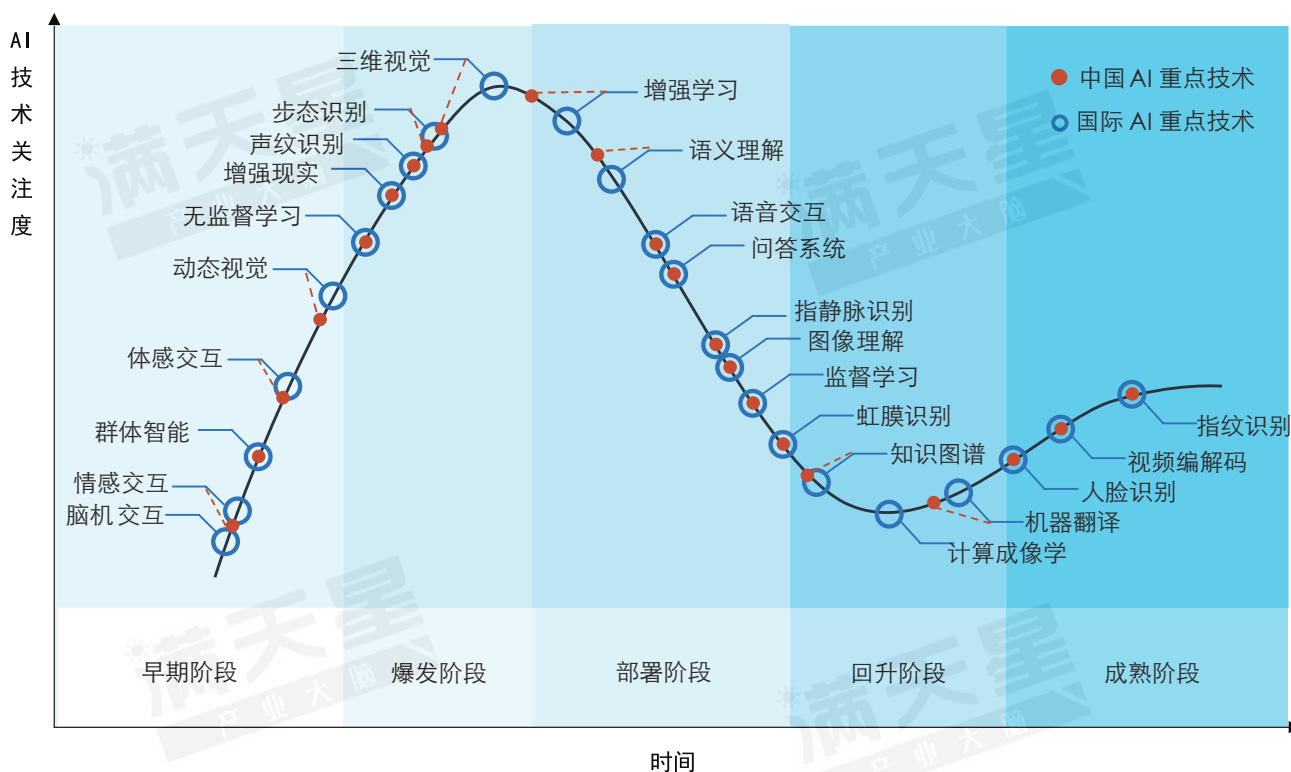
AI技术关注度

中国 AI 重点技术
国际 AI 重点技术

三维视觉
步态识别
声纹识别
增强现实
无监督学习
动态视觉
体感交互
群体智能
情感交互
脑机交互
增强学习
语义理解
语音交互
问答系统
指静脉识别
图像理解
监督学习
虹膜识别
知识图谱
计算成像学
机器翻译
人脸识别
视频编解码
指纹识别

满天星 产业大脑
满天星 产业大脑
满天星 产业大脑
满天星 产业大脑

早期阶段
爆发阶段
部署阶段
回升阶段
成熟阶段

时间